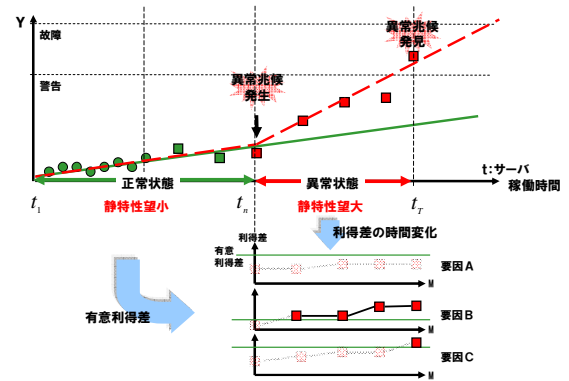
Y

故障

警告

異常兆候発見

異常兆候発生

t:サーバ稼働時間

正常状態

異常状態

$t_1$

$t_n$

$t_T$

静特性望小

静特性望大

利得差の時間変化

利得差

有意利得差

要因A

要因B

要因C

有意利得差

M

M

M